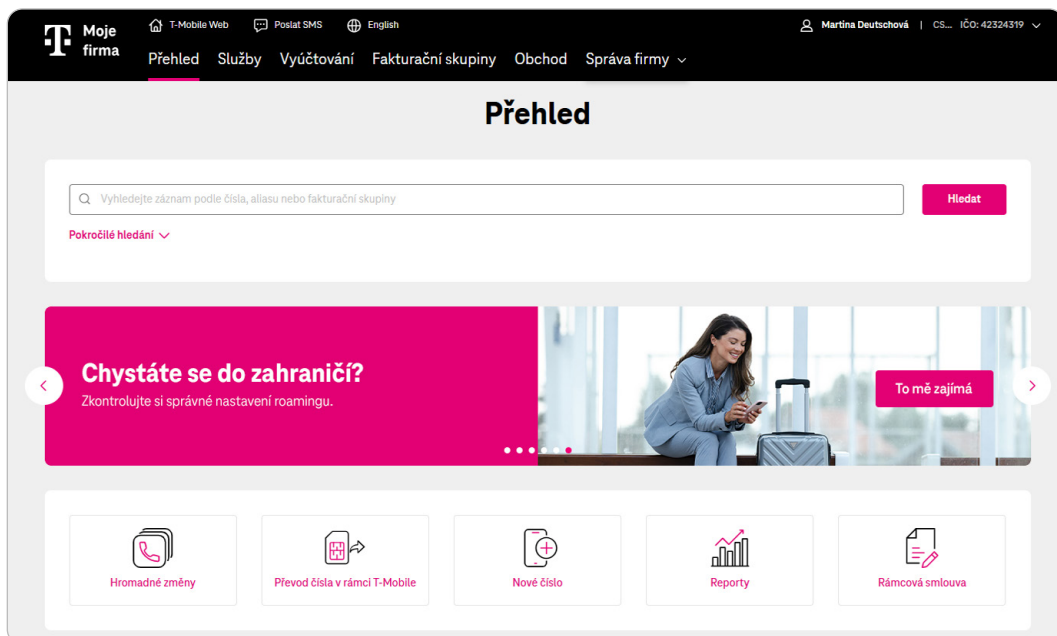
T Moje firma

T-Mobile Web Poslat SMS English

Martina Deutschová | CS... IČO: 42324319

Přehled Služby Vyúčtování Fakturační skupiny Obchod Správa firmy

Přehled

Vyhledejte záznam podle čísla, aliasu nebo fakturační skupiny

Hledat

Pokročilé hledání

Chystáte se do zahraničí?

Zkontrolujte si správné nastavení roamingu.

To mě zajímá

Hromadné změny

Převod čísla v rámci T-Mobile

Nové číslo

Reporty

Rámcová smlouva